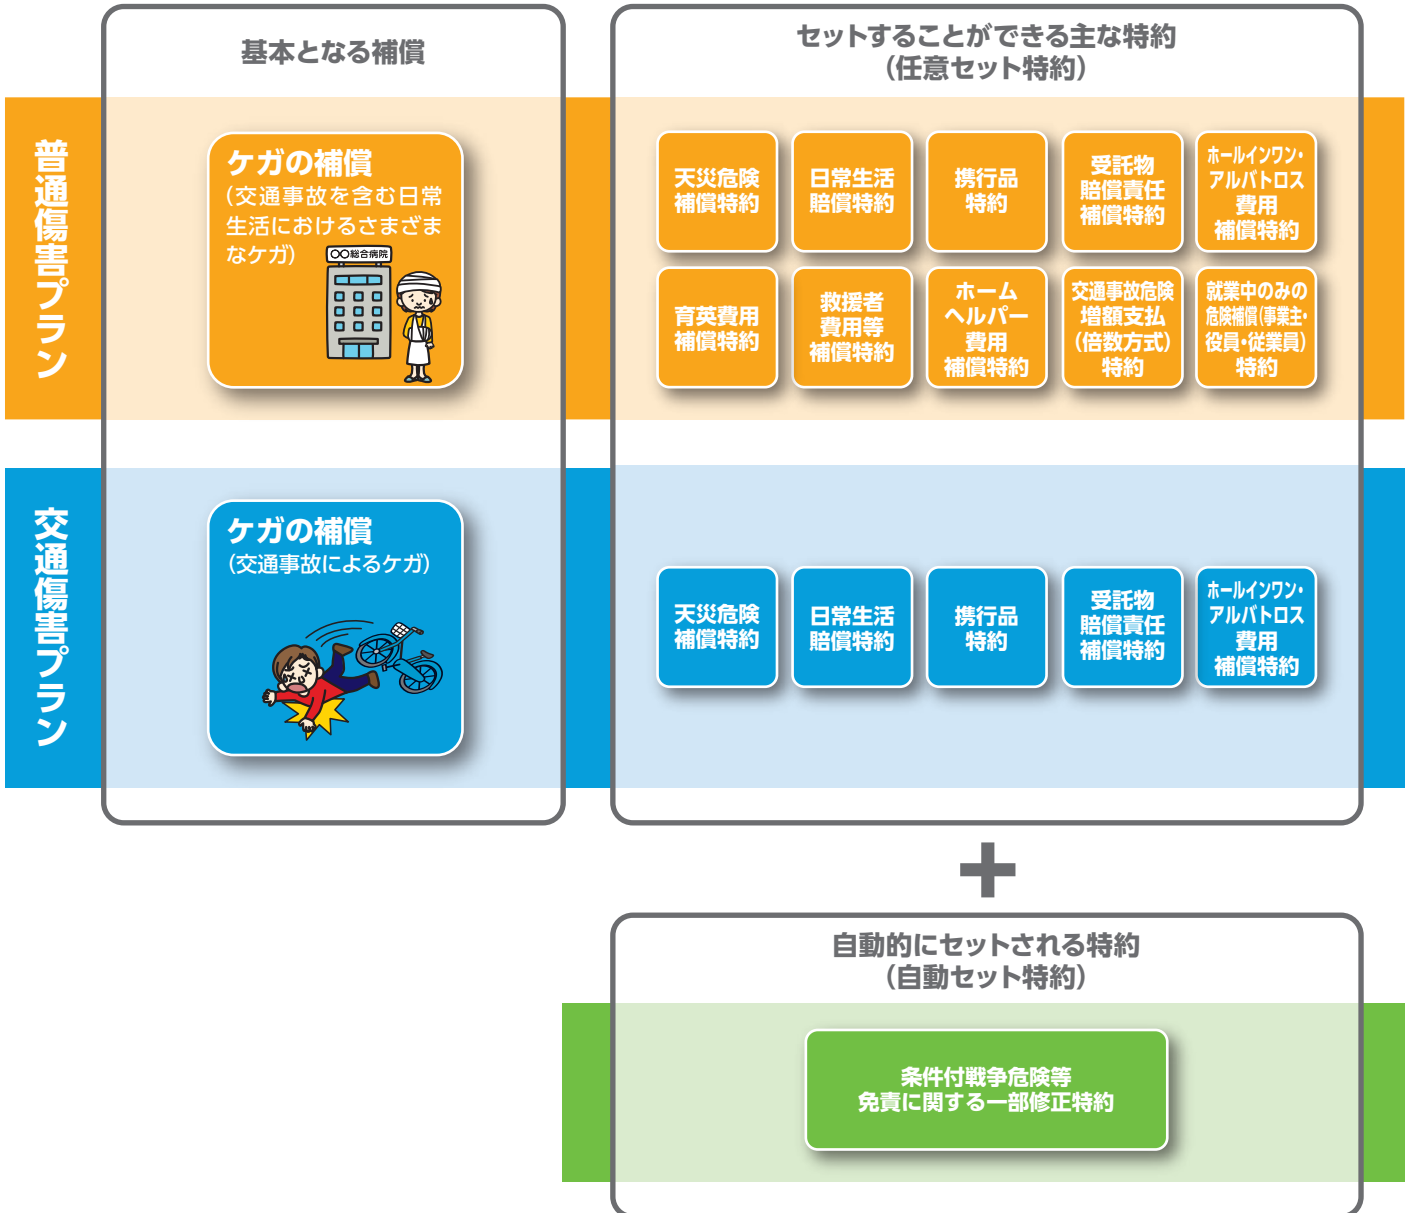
基本となる補償

セットすることができる主な特約
（任意セット特約）

普通傷害プラン

ケガの補償
（交通事故を含む日常生活におけるさまざまなケガ）

総合病院

天災危険補償特約

日常生活賠償特約

携行品特約

受託物賠償責任補償特約

ホールインワン・アルバトロス費用補償特約

育英費用補償特約

救援者費用等補償特約

ホームヘルパー費用補償特約

交通事故危険増額支払（倍数方式）特約

就業中のみの危険補償（事業主・役員・従業員）特約

交通傷害プラン

ケガの補償
（交通事故によるケガ）

天災危険補償特約

日常生活賠償特約

携行品特約

受託物賠償責任補償特約

ホールインワン・アルバトロス費用補償特約

＋

自動的にセットされる特約
（自動セット特約）

条件付戦争危険等免責に関する一部修正特約